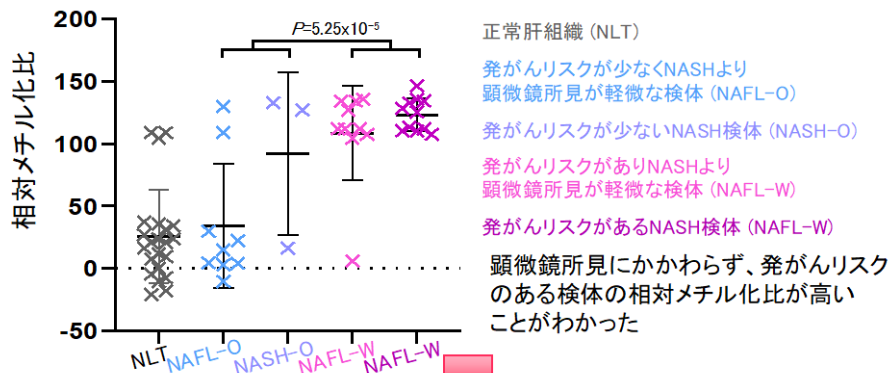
相対メチル化比

200
150
100
50
0
-50

$P$=5.25x10$^{-5}$

NLT
NAFL-O
NASH-O
NAFL-W
NAFL-W

正常肝組織 (NLT)

発がんリスクが少なくNASHより顕微鏡所見が軽微な検体 (NAFL-O)

発がんリスクが少ないNASH検体 (NASH-O)

発がんリスクがありNASHより顕微鏡所見が軽微な検体 (NAFL-W)

発がんリスクがあるNASH検体 (NAFL-W)

顕微鏡所見にかかわらず、発がんリスクのある検体の相対メチル化比が高いことがわかった